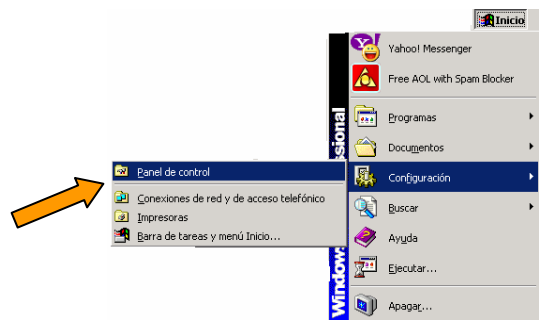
Inicio

Yahoo! Messenger
Free AOL with Spam Blocker
Programas
Documentos
Configuración
Buscar
Ayuda
Ejecutar...
Apagar...

Windows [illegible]sional

Panel de control
Conexiones de red y de acceso telefónico
Impresoras
Barra de tareas y menú Inicio...